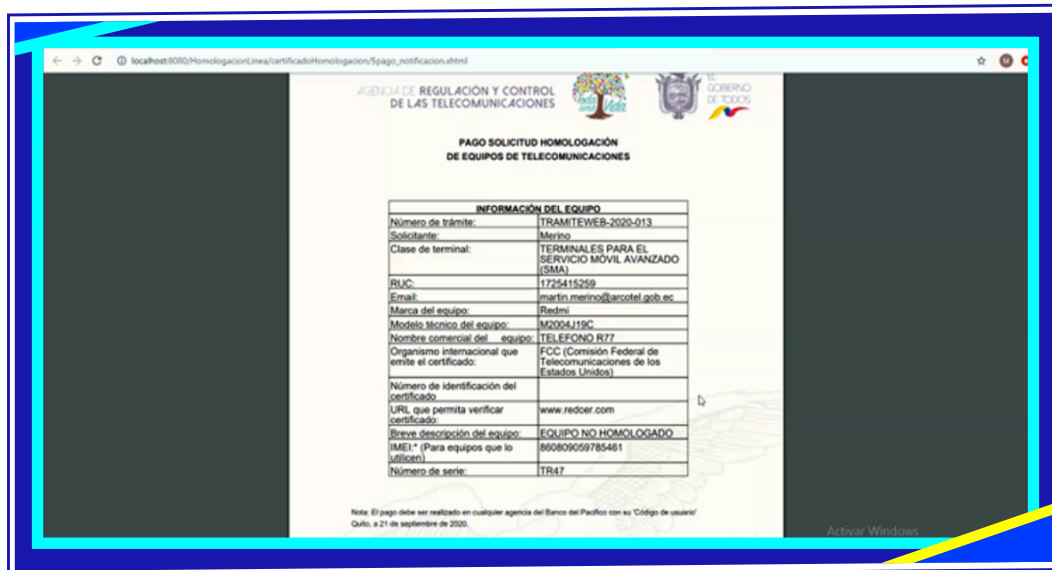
localhost:8080/HomologacionLinea/certificadoHomologacion/5pago_notificacion.xhtml

AGENCIA DE REGULACIÓN Y CONTROL DE LAS TELECOMUNICACIONES

Toda una Vida

EL GOBIERNO DE TODOS

PAGO SOLICITUD HOMOLOGACIÓN
DE EQUIPOS DE TELECOMUNICACIONES

| INFORMACIÓN DEL EQUIPO | |
|---|---|
| Número de trámite: | TRAMITEWEB-2020-013 |
| Solicitante: | Merino |
| Clase de terminal: | TERMINALES PARA EL SERVICIO MÓVIL AVANZADO (SMA) |
| RUC: | 1725415259 |
| Email: | martin.merino@arcotel.gob.ec |
| Marca del equipo: | Redmi |
| Modelo técnico del equipo: | M2004J19C |
| Nombre comercial del equipo: | TELEFONO R77 |
| Organismo internacional que emite el certificado: | FCC (Comisión Federal de Telecomunicaciones de los Estados Unidos) |
| Número de identificación del certificado | |
| URL que permita verificar certificado: | www.redcer.com |
| Breve descripción del equipo: | EQUIPO NO HOMOLOGADO |
| IMEI:* (Para equipos que lo utilicen) | 860809059785461 |
| Número de serie: | TR47 |

Nota: El pago debe ser realizado en cualquier agencia del Banco del Pacífico con su 'Código de usuario'
Quito, a 21 de septiembre de 2020.

Activar Windows